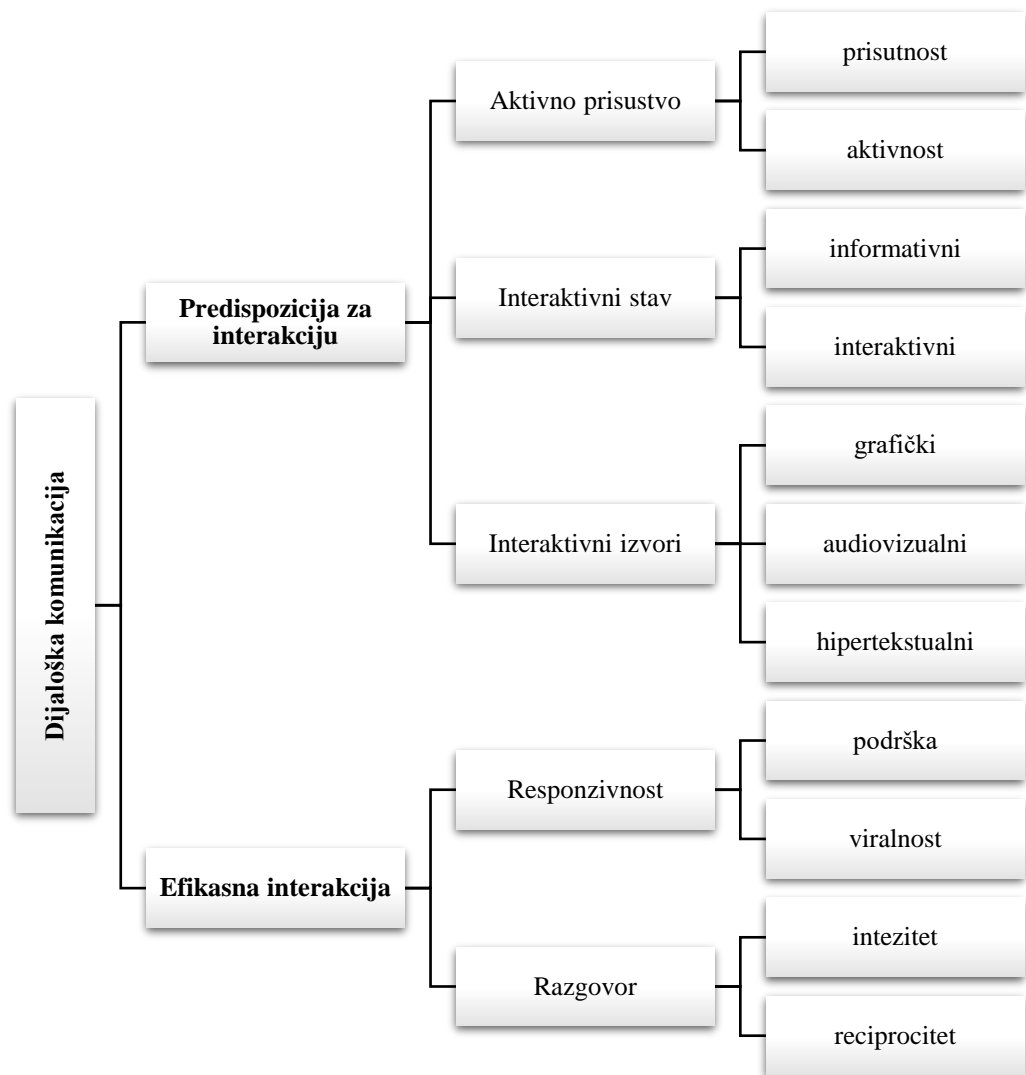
Dijaloška komunikacija

Predispozicija za interakciju

Aktivno prisustvo

prisutnost

aktivnost

Interaktivni stav

informativni

interaktivni

Interaktivni izvori

grafički

audiovizualni

hipertekstualni

Efikasna interakcija

Responzivnost

podrška

viralnost

Razgovor

intezitet

reciprocitet